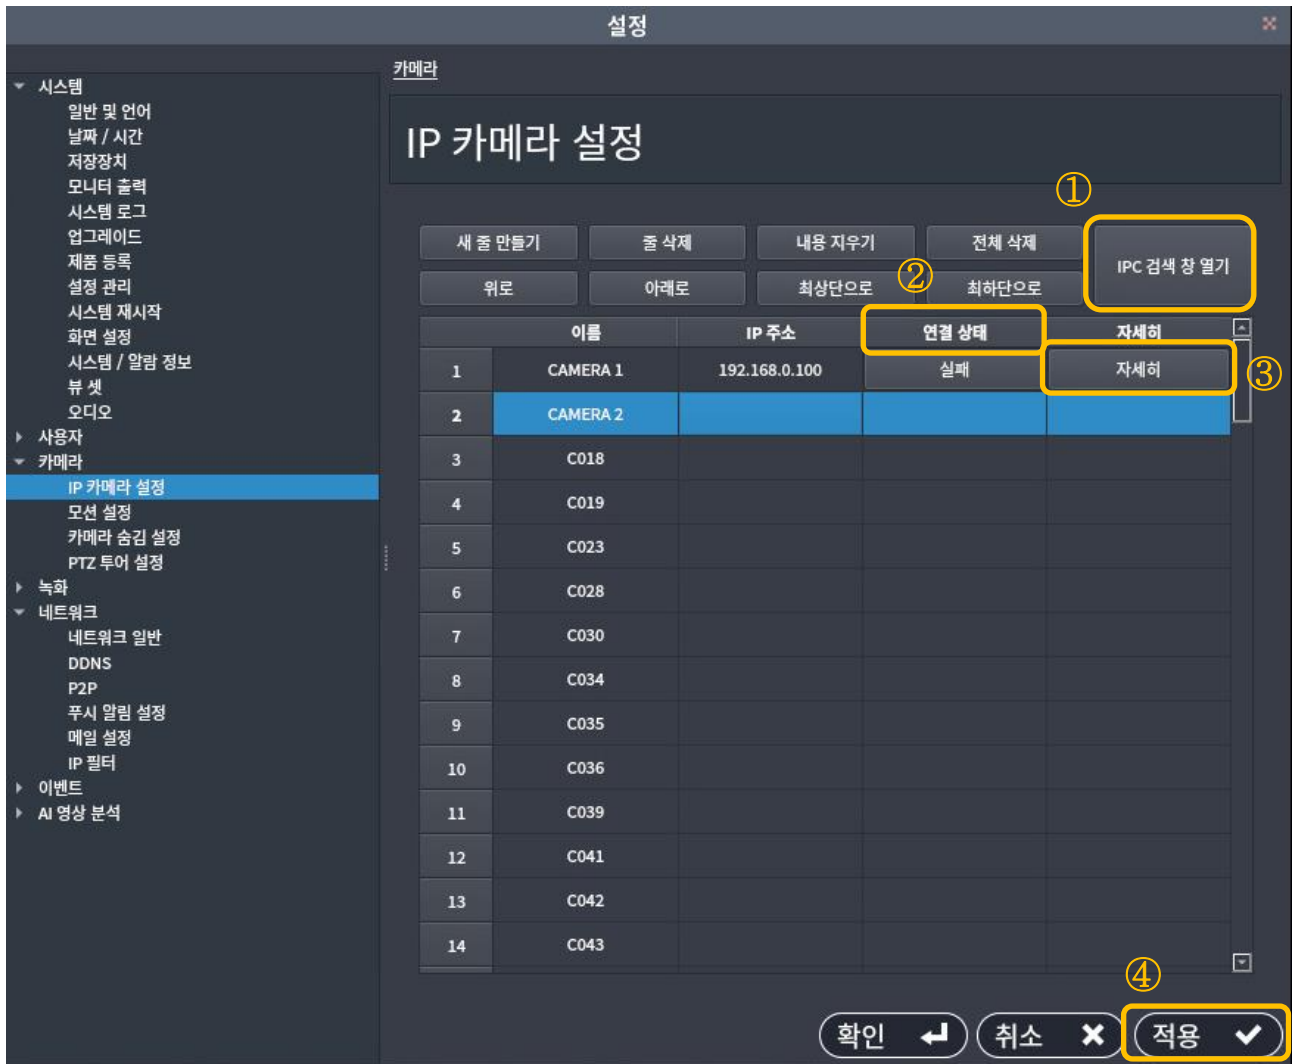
설정

시스템
일반 및 언어
날짜 / 시간
저장장치
모니터 출력
시스템 로그
업그레이드
제품 등록
설정 관리
시스템 재시작
화면 설정
시스템 / 알람 정보
뷰 셋
오디오
사용자
카메라
IP 카메라 설정
모션 설정
카메라 숨김 설정
PTZ 투어 설정
녹화
네트워크
네트워크 일반
DDNS
P2P
푸시 알림 설정
메일 설정
IP 필터
이벤트
AI 영상 분석

카메라

IP 카메라 설정

①

새 줄 만들기 | 줄 삭제 | 내용 지우기 | 전체 삭제 | IPC 검색 창 열기
위로 | 아래로 | 최상단으로 | ② | 최하단으로

| | 이름 | IP 주소 | 연결 상태 | 자세히 |
|---|---|---|---|---|
| 1 | CAMERA 1 | 192.168.0.100 | 실패 | 자세히 |
| 2 | CAMERA 2 | | | |
| 3 | C018 | | | |
| 4 | C019 | | | |
| 5 | C023 | | | |
| 6 | C028 | | | |
| 7 | C030 | | | |
| 8 | C034 | | | |
| 9 | C035 | | | |
| 10 | C036 | | | |
| 11 | C039 | | | |
| 12 | C041 | | | |
| 13 | C042 | | | |
| 14 | C043 | | | |

③

④

확인 | 취소 | 적용